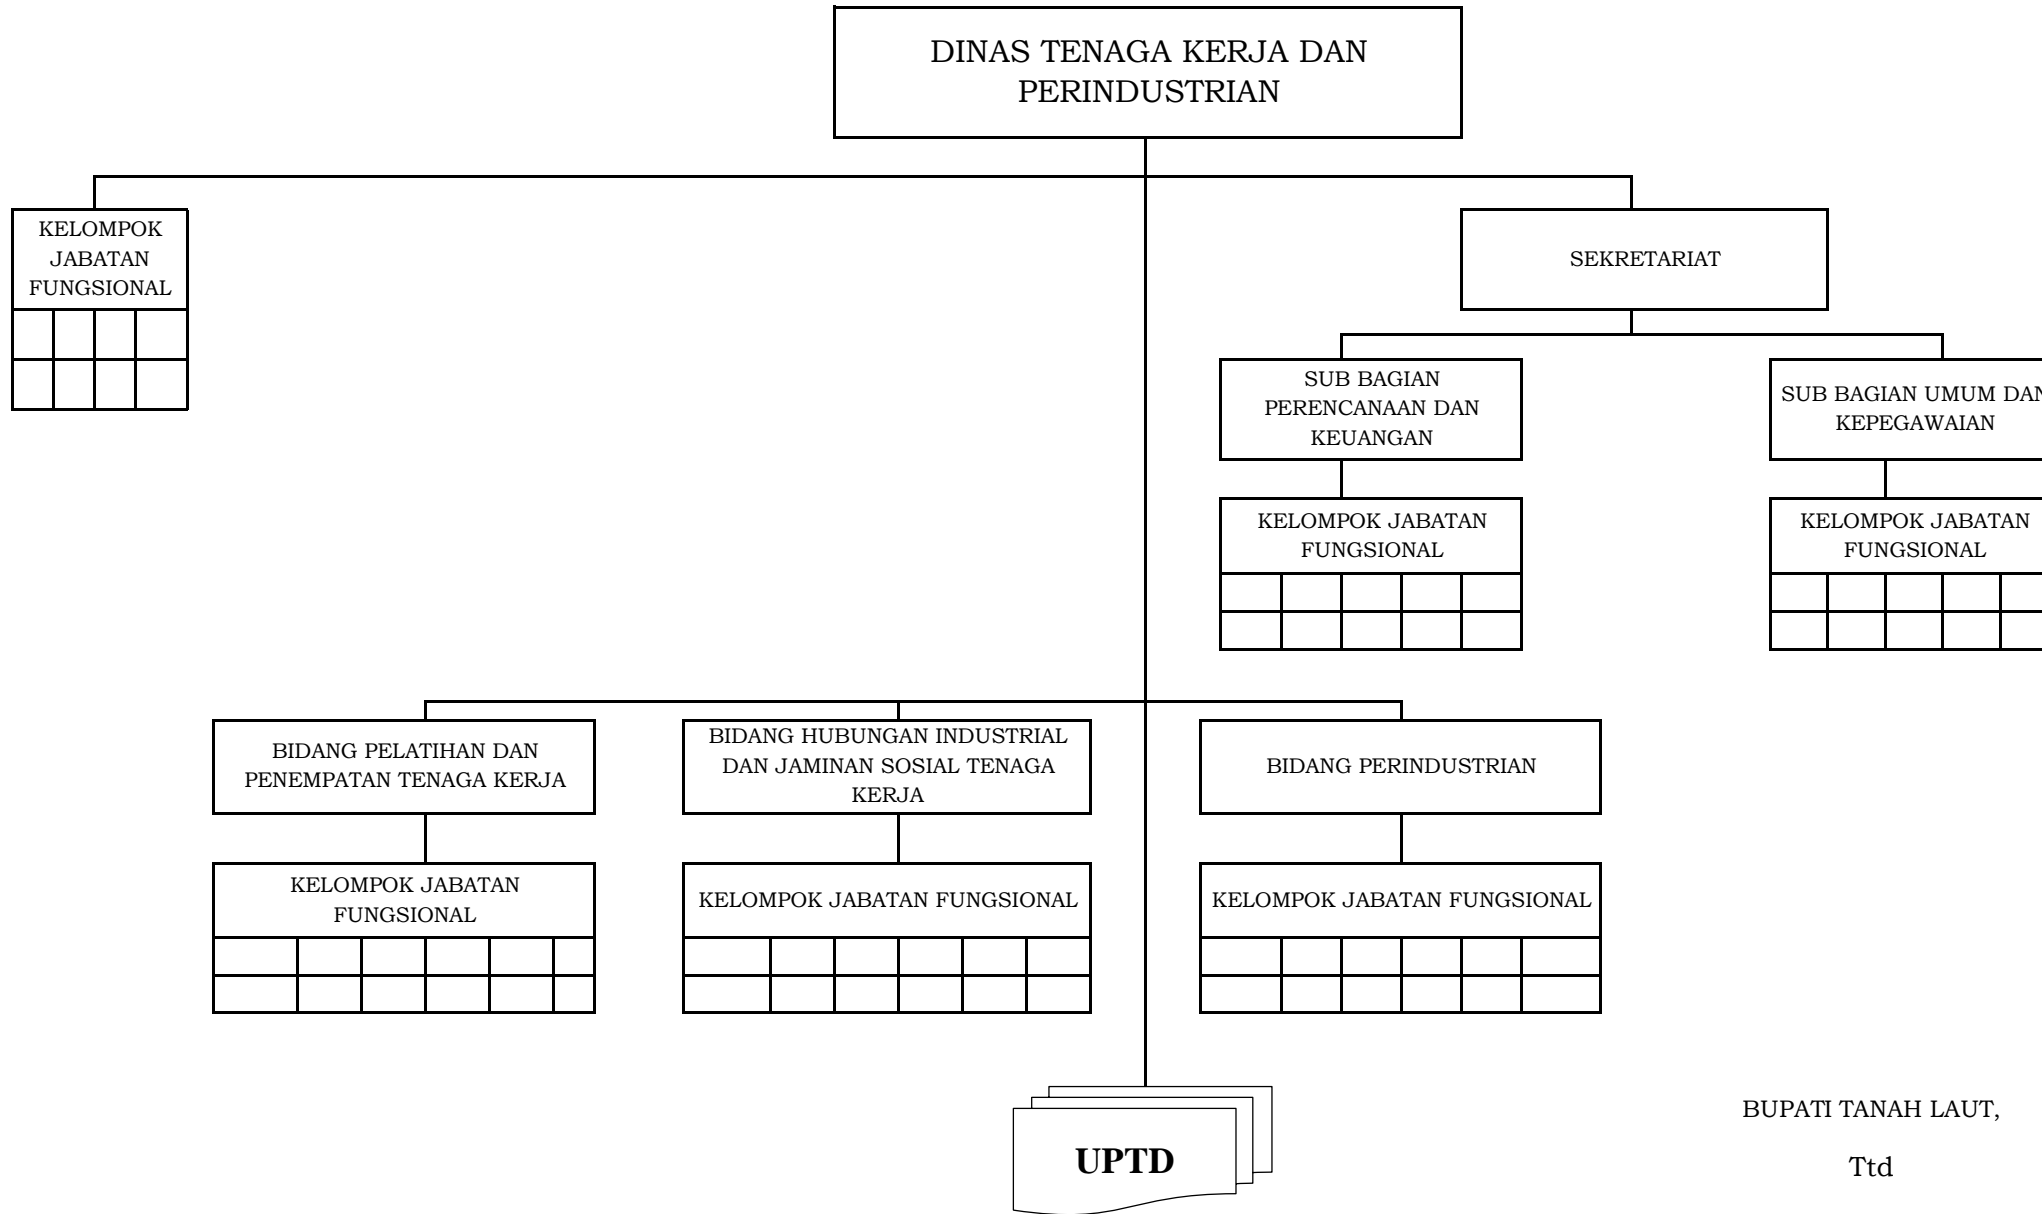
DINAS TENAGA KERJA DAN PERINDUSTRIAN

KELOMPOK JABATAN FUNGSIONAL

SEKRETARIAT

SUB BAGIAN PERENCANAAN DAN KEUANGAN

SUB BAGIAN UMUM DAN KEPEGAWAIAN

KELOMPOK JABATAN FUNGSIONAL

KELOMPOK JABATAN FUNGSIONAL

BIDANG PELATIHAN DAN PENEMPATAN TENAGA KERJA

BIDANG HUBUNGAN INDUSTRIAL DAN JAMINAN SOSIAL TENAGA KERJA

BIDANG PERINDUSTRIAN

KELOMPOK JABATAN FUNGSIONAL

KELOMPOK JABATAN FUNGSIONAL

KELOMPOK JABATAN FUNGSIONAL

UPTD

BUPATI TANAH LAUT,

Ttd